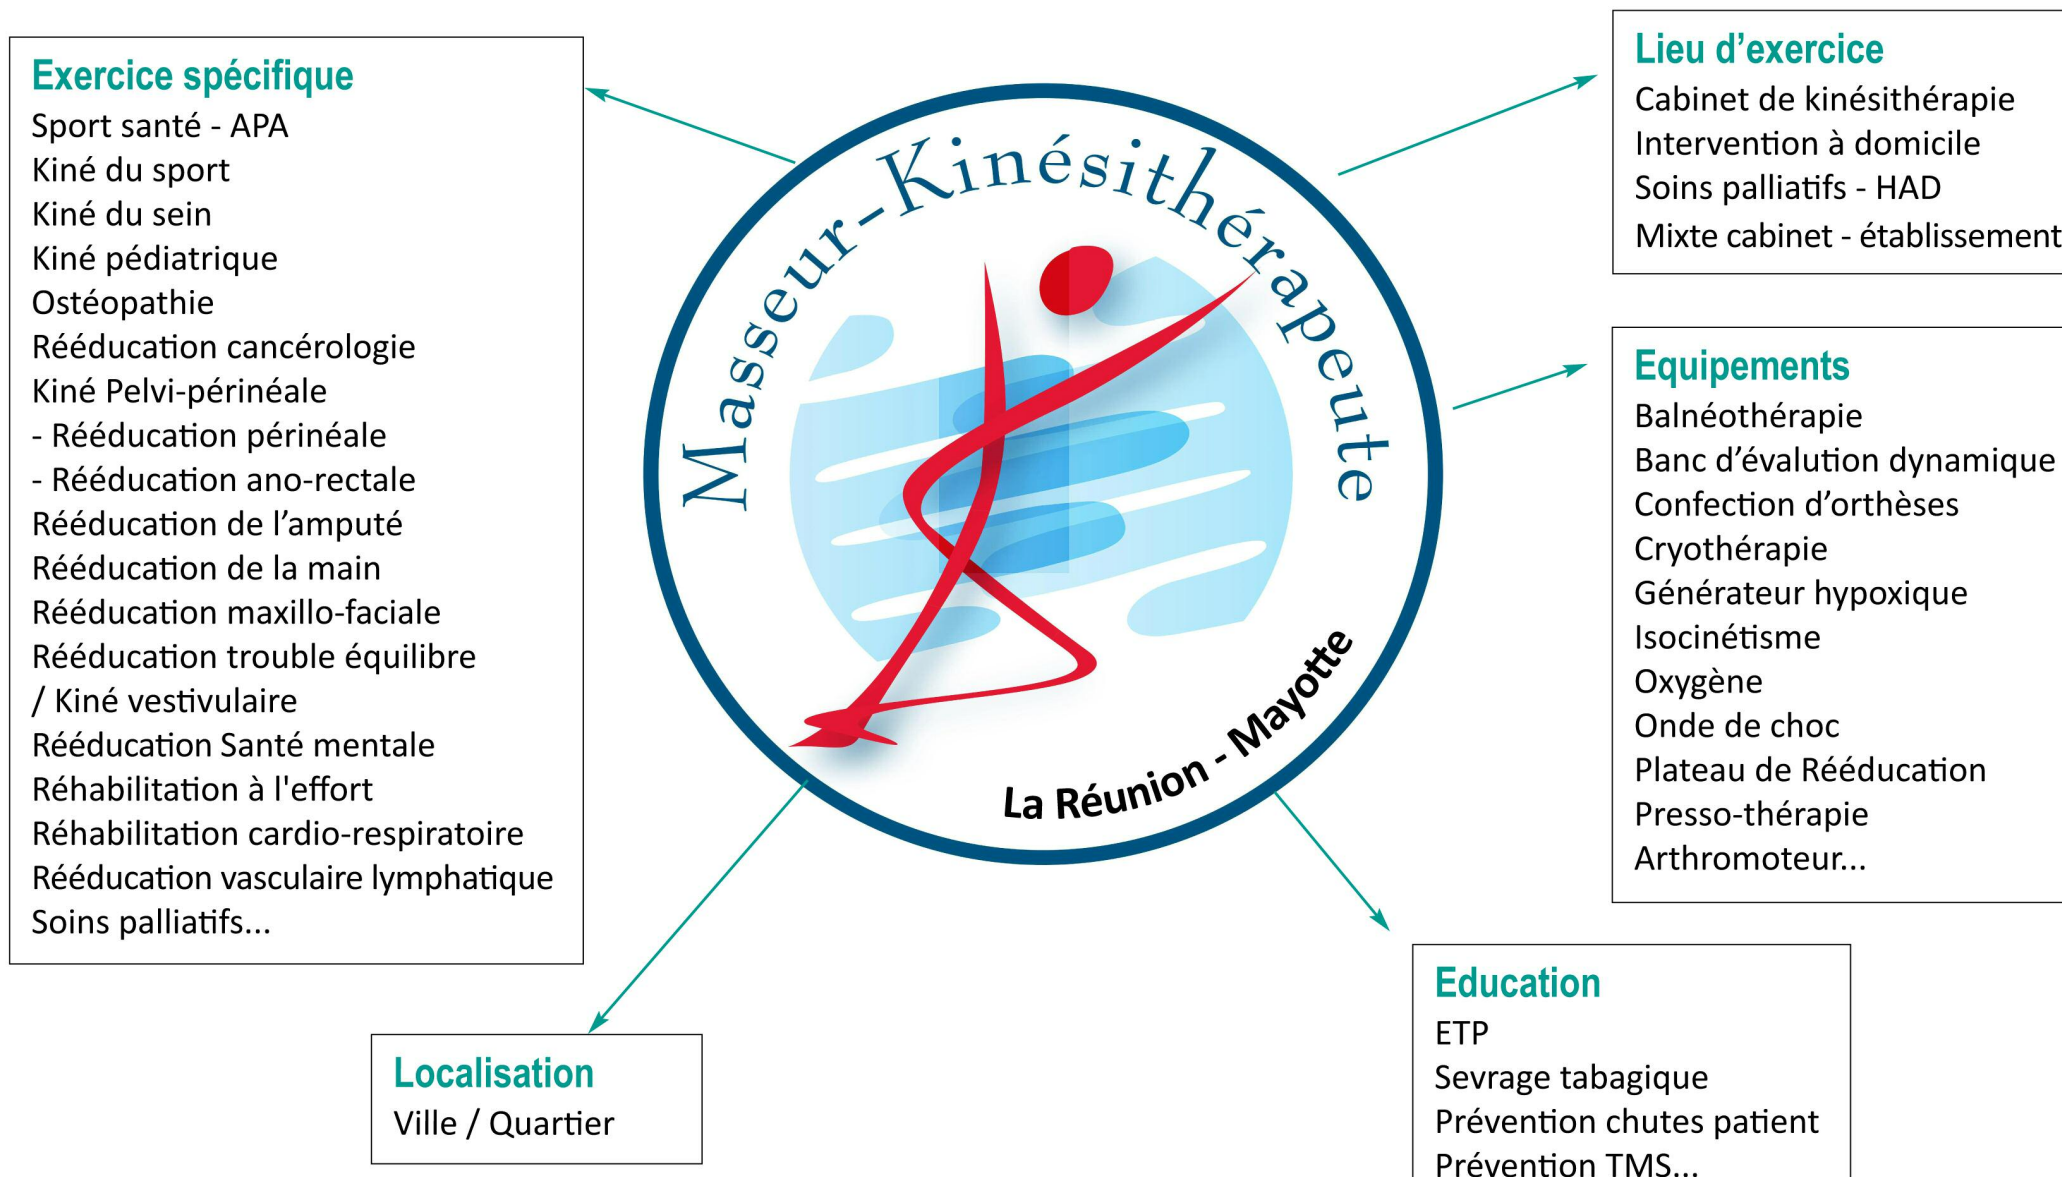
Exercice spécifique
Sport santé - APA
Kiné du sport
Kiné du sein
Kiné pédiatrique
Ostéopathie
Rééducation cancérologie
Kiné Pelvi-périnéale
- Rééducation périnéale
- Rééducation ano-rectale
Rééducation de l'amputé
Rééducation de la main
Rééducation maxillo-faciale
Rééducation trouble équilibre / Kiné vestivulaire
Rééducation Santé mentale
Réhabilitation à l'effort
Réhabilitation cardio-respiratoire
Rééducation vasculaire lymphatique
Soins palliatifs...

Masseur-Kinésithérapeute
La Réunion - Mayotte

Lieu d'exercice
Cabinet de kinésithérapie
Intervention à domicile
Soins palliatifs - HAD
Mixte cabinet - établissement

Equipements
Balnéothérapie
Banc d'évalution dynamique
Confection d'orthèses
Cryothérapie
Générateur hypoxique
Isocinétisme
Oxygène
Onde de choc
Plateau de Rééducation
Presso-thérapie
Arthromoteur...

Localisation
Ville / Quartier

Education
ETP
Sevrage tabagique
Prévention chutes patient
Prévention TMS...